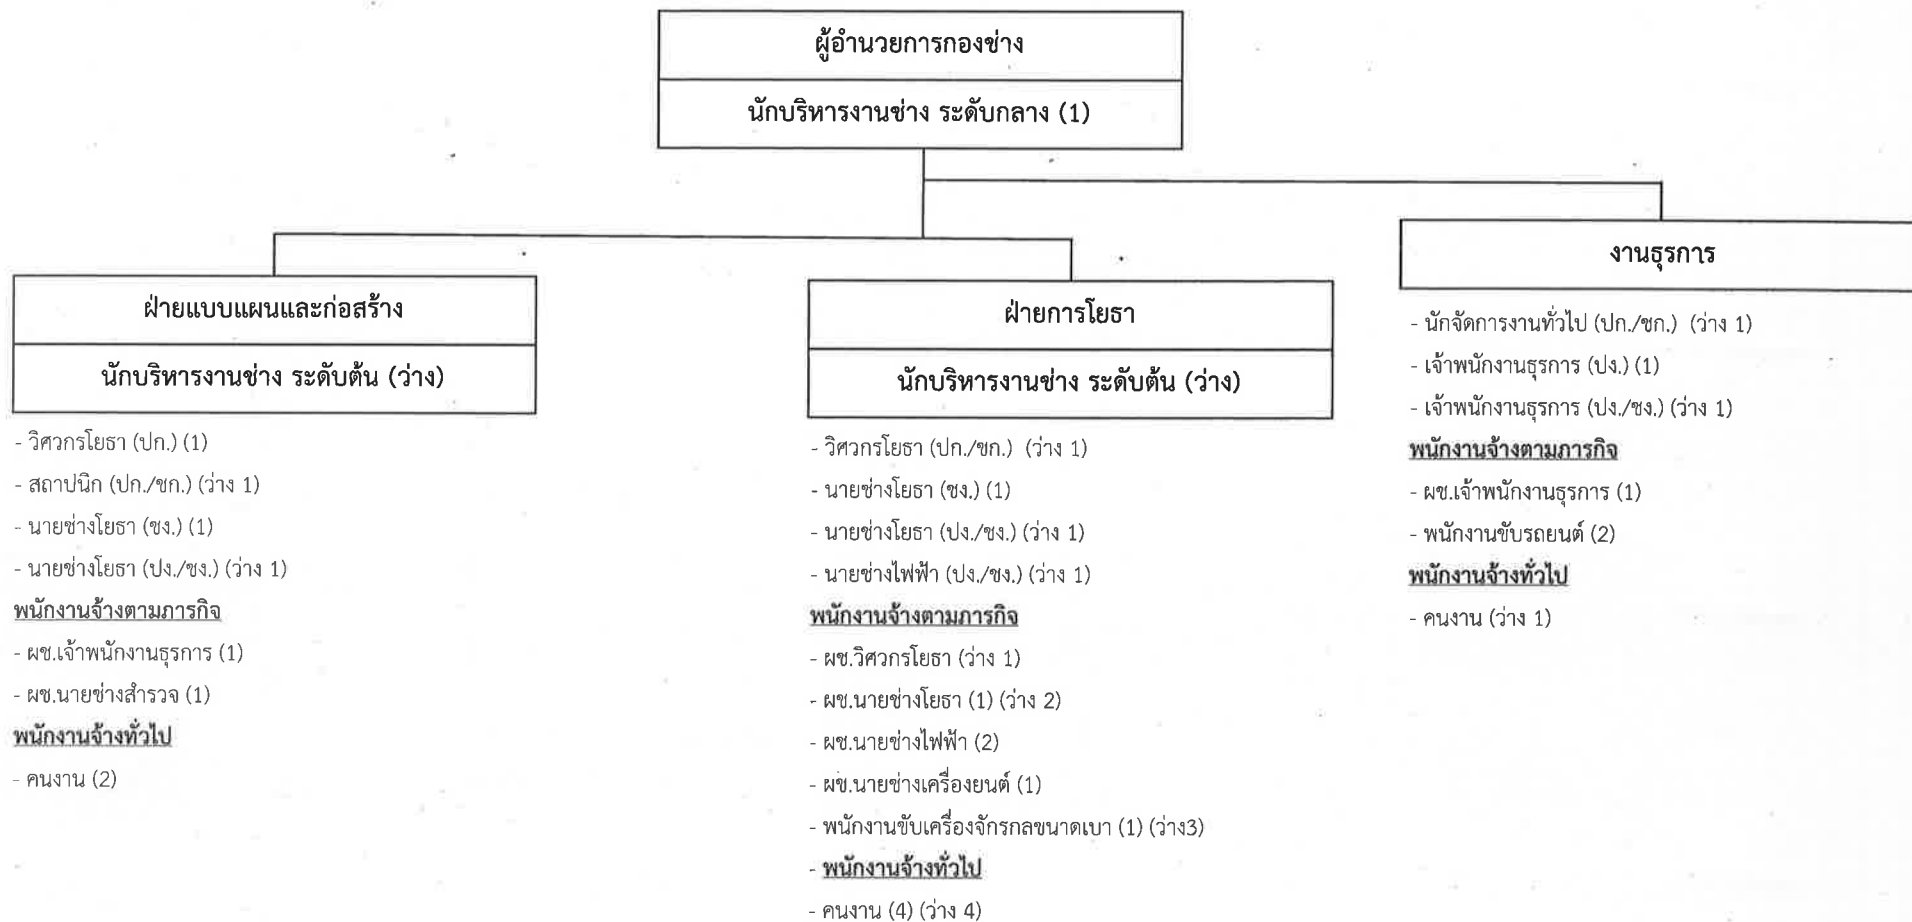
ผู้อำนวยการกองช่าง

นักบริหารงานช่าง ระดับกลาง (1)

ฝ่ายแบบแผนและก่อสร้าง

นักบริหารงานช่าง ระดับต้น (ว่าง)

- วิศวกรโยธา (ปก.) (1)
- สถาปนิก (ปก./ชก.) (ว่าง 1)
- นายช่างโยธา (ชง.) (1)
- นายช่างโยธา (ปง./ชง.) (ว่าง 1)

พนักงานจ้างตามภารกิจ

- ผช.เจ้าพนักงานธุรการ (1)
- ผช.นายช่างสำรวจ (1)

พนักงานจ้างทั่วไป

- คนงาน (2)

ฝ่ายการโยธา

นักบริหารงานช่าง ระดับต้น (ว่าง)

- วิศวกรโยธา (ปก./ชก.) (ว่าง 1)
- นายช่างโยธา (ชง.) (1)
- นายช่างโยธา (ปง./ชง.) (ว่าง 1)
- นายช่างไฟฟ้า (ปง./ชง.) (ว่าง 1)

พนักงานจ้างตามภารกิจ

- ผช.วิศวกรโยธา (ว่าง 1)
- ผช.นายช่างโยธา (1) (ว่าง 2)
- ผช.นายช่างไฟฟ้า (2)
- ผช.นายช่างเครื่องยนต์ (1)
- พนักงานขับเครื่องจักรกลขนาดเบา (1) (ว่าง3)

- พนักงานจ้างทั่วไป

- คนงาน (4) (ว่าง 4)

งานธุรการ

- นักจัดการงานทั่วไป (ปก./ชก.) (ว่าง 1)
- เจ้าพนักงานธุรการ (ปง.) (1)
- เจ้าพนักงานธุรการ (ปง./ชง.) (ว่าง 1)

พนักงานจ้างตามภารกิจ

- ผช.เจ้าพนักงานธุรการ (1)
- พนักงานขับรถยนต์ (2)

พนักงานจ้างทั่วไป

- คนงาน (ว่าง 1)